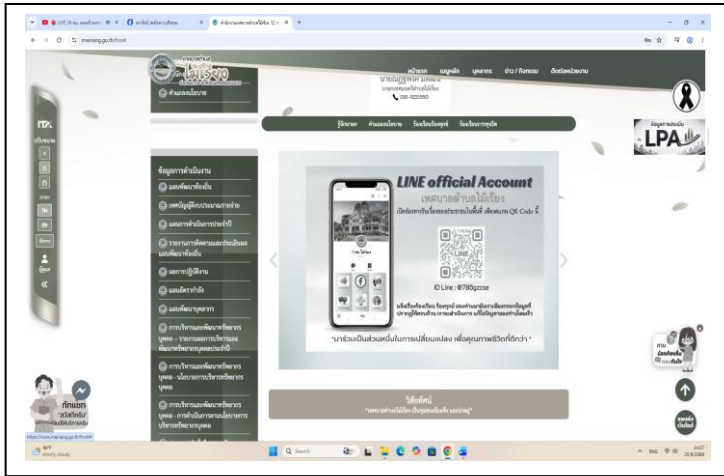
maisiang.go.th/front

หน้าแรก เมนูหลัก บุคลากร ข่าว / กิจกรรม ติดต่อหน่วยงาน

นายณัฐพล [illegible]
นายกเทศมนตรีตำบลไม้เรียง
080-9255950

ค้นหาระบบ

รู้จักเรา ค้นหาระบบ ร้องเรียนร้องทุกข์ ร้องเรียนการทุจริต

ข้อมูลการดำเนินงาน
แผนพัฒนาท้องถิ่น
เทศบัญญัติงบประมาณรายจ่าย
แผนการดำเนินการประจำปี
รายงานการติดตามและประเมินผลแผนพัฒนาท้องถิ่น
ผลการปฏิบัติงาน
แผนอัตรากำลัง
แผนพัฒนาบุคลากร
การบริหารและพัฒนาทรัพยากรบุคคล
การบริหารและพัฒนาทรัพยากรบุคคล - นโยบายการบริหารทรัพยากรบุคคล
การบริหารและพัฒนาทรัพยากรบุคคล - การดำเนินการตามนโยบายการบริหารทรัพยากรบุคคล

LINE official Account
เทศบาลตำบลไม้เรียง
เปิดบริการรับเรื่องจากประชาชนในพื้นที่ เพียงสแกน QR Code นี้
ID Line : @785gzzse
"มาร่วมเป็นส่วนหนึ่งในการเปลี่ยนแปลง เพื่อคุณภาพชีวิตที่ดีกว่า"

วิสัยทัศน์
"เทศบาลตำบลไม้เรียง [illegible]"

ข้อมูลสาธารณะ
LPA

ITA

ทักแชท
"สวัสดีครับ"

https://www.maisiang.go.th/front#

30°C
Mostly cloudy

Search

ENG
14:27
23/6/2568